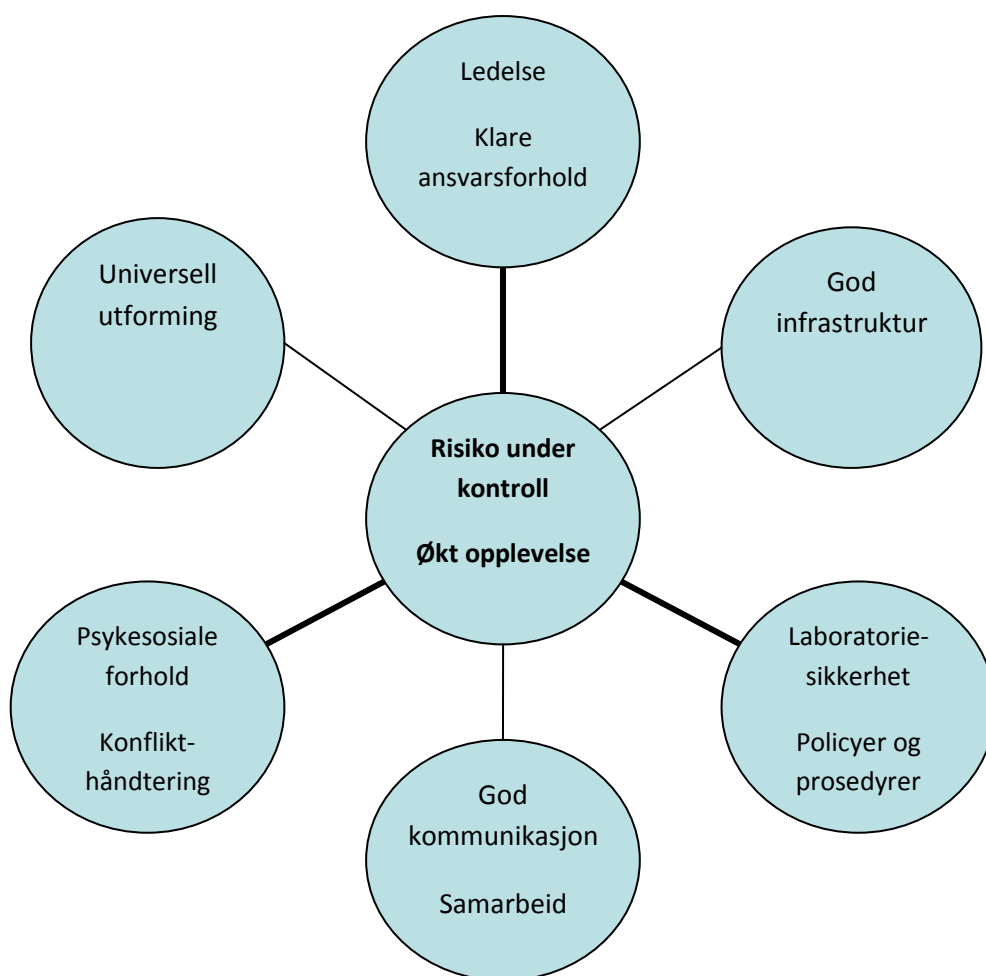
Ledelse

Klare ansvarsforhold

Universell utforming

God infrastruktur

**Risiko under kontroll**

**Økt opplevelse**

Psykesosiale forhold

Konflikt-håndtering

Laboratorie-sikkerhet

Policyer og prosedyrer

God kommunikasjon

Samarbeid